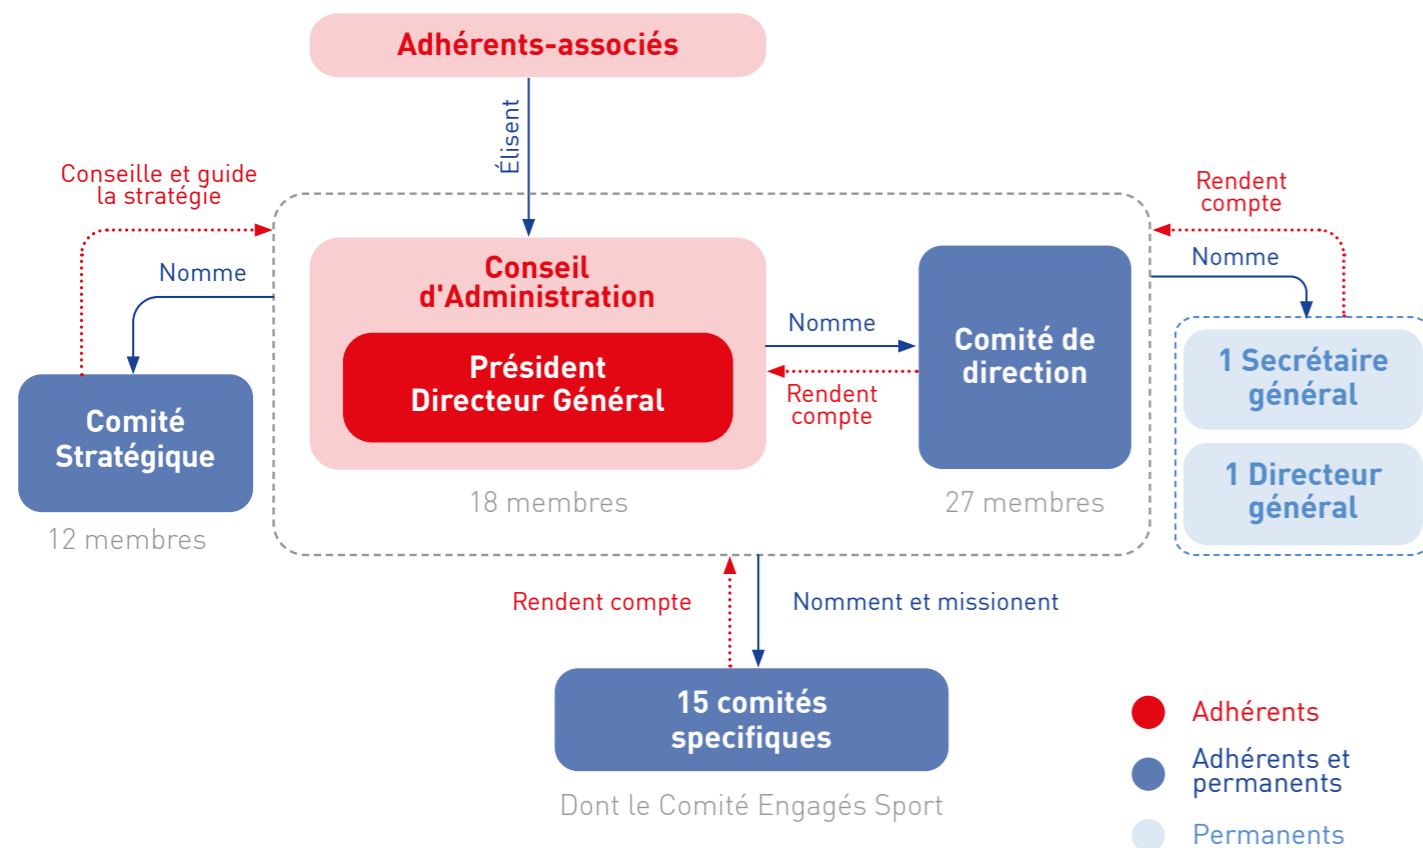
Adhérents-associés

Élisent

Conseille et guide la stratégie

Rendent compte

Nomme

Conseil d'Administration

Président Directeur Général

Nomme

Rendent compte

Comité de direction

Nomme

1 Secrétaire général

1 Directeur général

Comité Stratégique

12 membres

18 membres

27 membres

Rendent compte

Nomment et missionent

15 comités specifiques

Dont le Comité Engagés Sport

Adhérents

Adhérents et permanents

Permanents